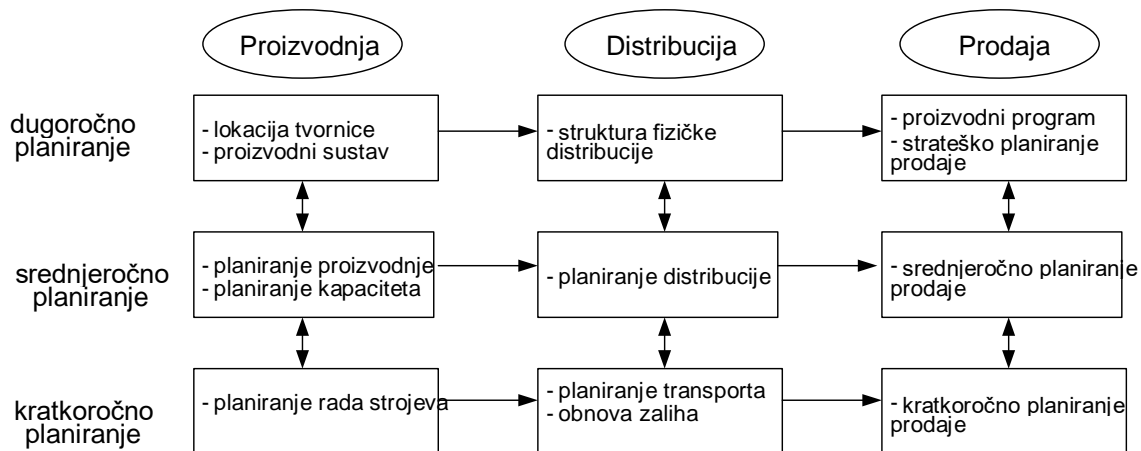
Proizvodnja

Distribucija

Prodaja

dugoročno planiranje

- lokacija tvornice
- proizvodni sustav

- struktura fizičke distribucije

- proizvodni program
- strateško planiranje prodaje

srednjeročno planiranje

- planiranje proizvodnje
- planiranje kapaciteta

- planiranje distribucije

- srednjeročno planiranje prodaje

kratkoročno planiranje

- planiranje rada strojeva

- planiranje transporta
- obnova zaliha

- kratkoročno planiranje prodaje